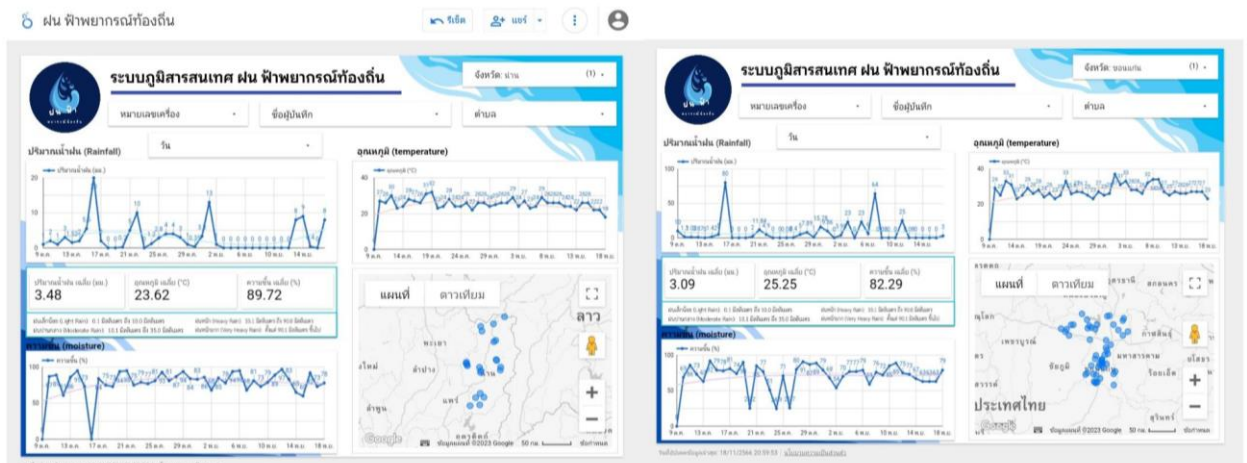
ฝน ฟ้าพยากรณ์ท้องถิ่น

รีเซ็ต

แชร์

ระบบภูมิสารสนเทศ ฝน ฟ้าพยากรณ์ท้องถิ่น

จังหวัด: น่าน (1)

หมายเลขเครื่อง

ชื่อผู้บันทึก

ตำบล

วัน

ปริมาณน้ำฝน (Rainfall)

อุณหภูมิ (temperature)

ปริมาณน้ำฝน เฉลี่ย (มม.)
3.48

อุณหภูมิ เฉลี่ย (°C)
23.62

ความชื้น เฉลี่ย (%)
89.72

ความชื้น (moisture)

แผนที่

ดาวเทียม

ลาว

พะเยา

ลำปาง

แพร่

ลำพูน

Google

ข้อมูลแผนที่ ©2023 Google

50 กม.

ระบบภูมิสารสนเทศ ฝน ฟ้าพยากรณ์ท้องถิ่น

จังหวัด: ขอนแก่น (1)

หมายเลขเครื่อง

ชื่อผู้บันทึก

ตำบล

วัน

ปริมาณน้ำฝน (Rainfall)

อุณหภูมิ (temperature)

ปริมาณน้ำฝน เฉลี่ย (มม.)
3.09

อุณหภูมิ เฉลี่ย (°C)
25.25

ความชื้น เฉลี่ย (%)
82.29

ความชื้น (moisture)

แผนที่

ดาวเทียม

เพชรบูรณ์

ชัยภูมิ

มหาสารคาม

กาฬสินธุ์

ร้อยเอ็ด

ประเทศไทย

สุรินทร์

Google

ข้อมูลแผนที่ ©2023 Google

50 กม.

วันที่อัปเดตข้อมูลล่าสุด: 18/11/2566 20:59:53